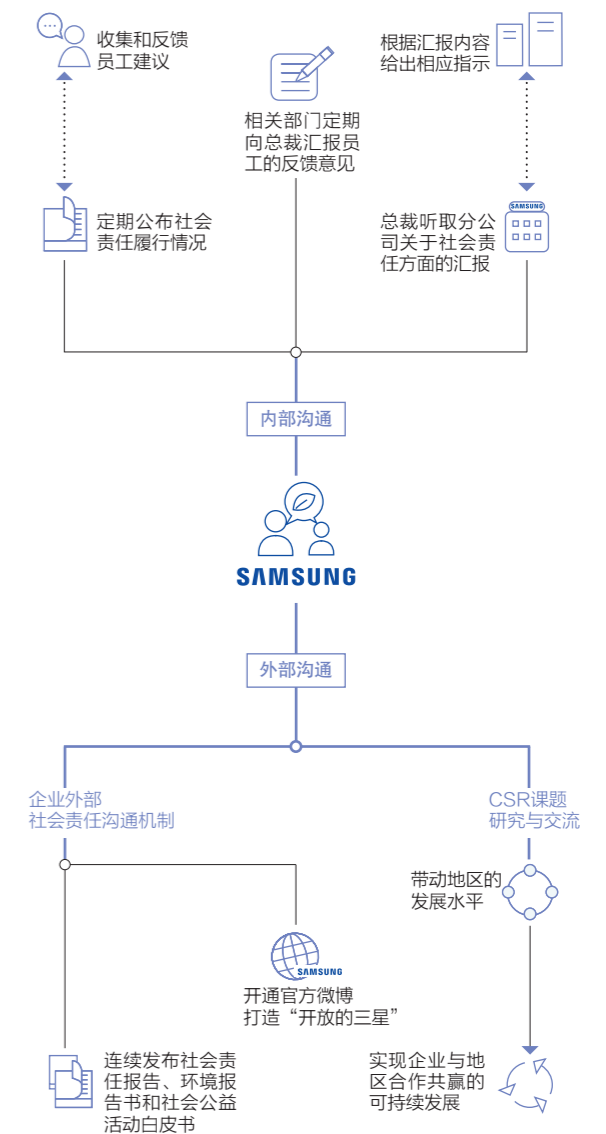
收集和反馈员工建议

根据汇报内容给出相应指示

相关部门定期向总裁汇报员工的反馈意见

定期公布社会责任履行情况

SAMSUNG

总裁听取分公司关于社会责任方面的汇报

内部沟通

SAMSUNG

外部沟通

企业外部社会责任沟通机制

CSR课题研究与交流

带动地区的发展水平

SAMSUNG

开通官方微博打造“开放的三星”

连续发布社会责任报告、环境报告书和社会公益活动白皮书

实现企业与地区合作共赢的可持续发展